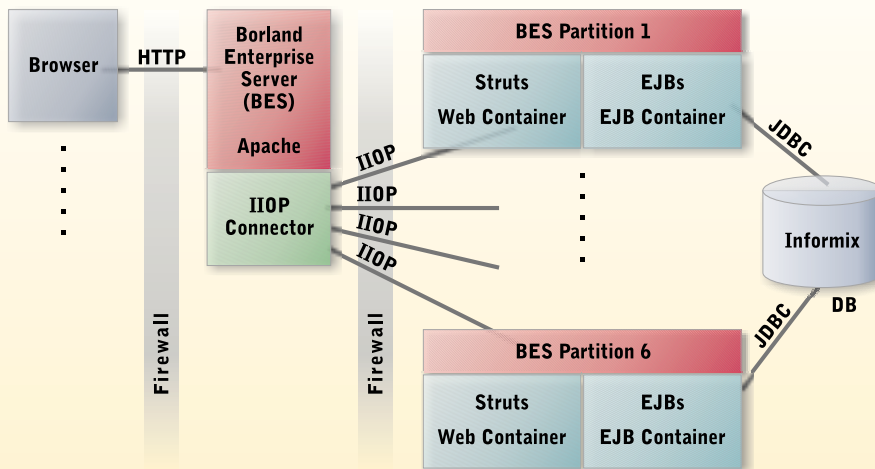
Browser

HTTP

Borland Enterprise Server (BES)

Apache

IIOP Connector

Firewall

Firewall

BES Partition 1

Struts Web Container

EJBs EJB Container

IIOP

IIOP

IIOP

IIOP

JDBC

Informix

DB

JDBC

BES Partition 6

Struts Web Container

EJBs EJB Container